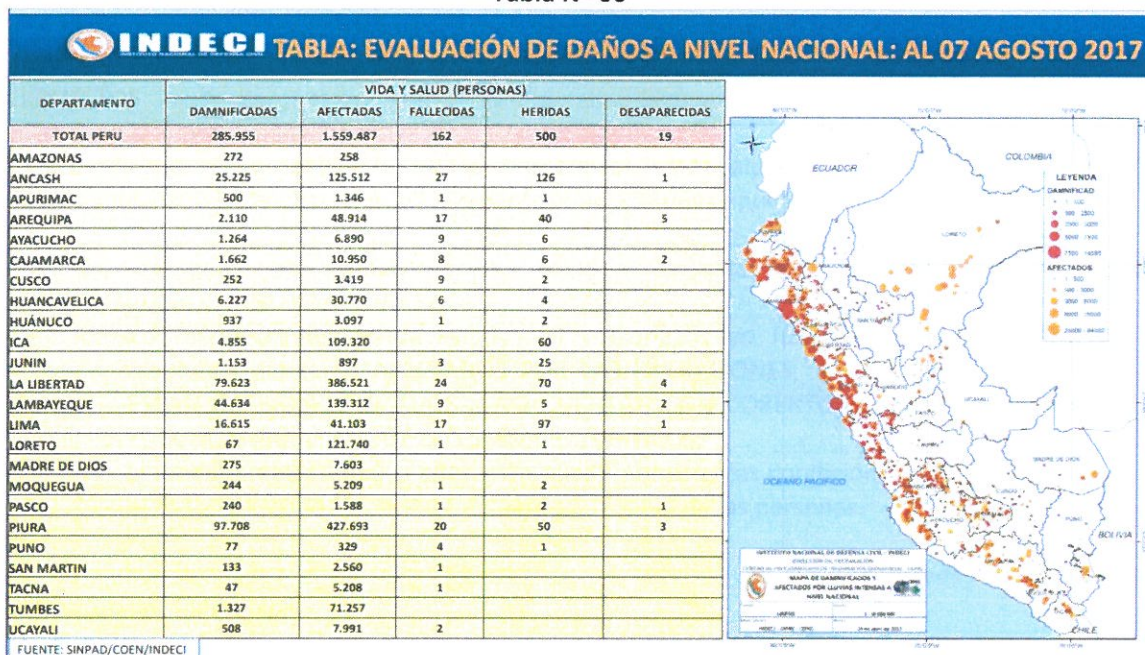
Tabla N° 03

INDECI TABLA: EVALUACIÓN DE DAÑOS A NIVEL NACIONAL: AL 07 AGOSTO 2017

| DEPARTAMENTO | DAMNIFICADAS | AFECTADAS | FALLECIDAS | HERIDAS | DESAPARECIDAS |
|---|---|---|---|---|---|
| | VIDA Y SALUD (PERSONAS) | | | | |
| TOTAL PERU | 285.955 | 1.559.487 | 162 | 500 | 19 |
| AMAZONAS | 272 | 258 | | | |
| ANCASH | 25.225 | 125.512 | 27 | 126 | 1 |
| APURIMAC | 500 | 1.346 | 1 | 1 | |
| AREQUIPA | 2.110 | 48.914 | 17 | 40 | 5 |
| AYACUCHO | 1.264 | 6.890 | 9 | 6 | |
| CAJAMARCA | 1.662 | 10.950 | 8 | 6 | 2 |
| CUSCO | 252 | 3.419 | 9 | 2 | |
| HUANCAVELICA | 6.227 | 30.770 | 6 | 4 | |
| HUÁNUCO | 937 | 3.097 | 1 | 2 | |
| ICA | 4.855 | 109.320 | | 60 | |
| JUNIN | 1.153 | 897 | 3 | 25 | |
| LA LIBERTAD | 79.623 | 386.521 | 24 | 70 | 4 |
| LAMBAYEQUE | 44.634 | 139.312 | 9 | 5 | 2 |
| LIMA | 16.615 | 41.103 | 17 | 97 | 1 |
| LORETO | 67 | 121.740 | 1 | 1 | |
| MADRE DE DIOS | 275 | 7.603 | | | |
| MOQUEGUA | 244 | 5.209 | 1 | 2 | |
| PASCO | 240 | 1.588 | 1 | 2 | 1 |
| PIURA | 97.708 | 427.693 | 20 | 50 | 3 |
| PUNO | 77 | 329 | 4 | 1 | |
| SAN MARTIN | 133 | 2.560 | 1 | | |
| TACNA | 47 | 5.208 | 1 | | |
| TUMBES | 1.327 | 71.257 | | | |
| UCAYALI | 508 | 7.991 | 2 | | |

FUENTE: SINPAD/COEN/INDECI

ECUADOR
COLOMBIA
LEYENDA
DAMNIFICADOS
AFECTADOS
OCEANO PACIFICO
BOLIVIA
CHILE
INSTITUTO NACIONAL DE DEFENSA CIVIL - INDECI
MAPA DE DAMNIFICADOS Y AFECTADOS POR LLUVIAS INTENSAS A NIVEL NACIONAL
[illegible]